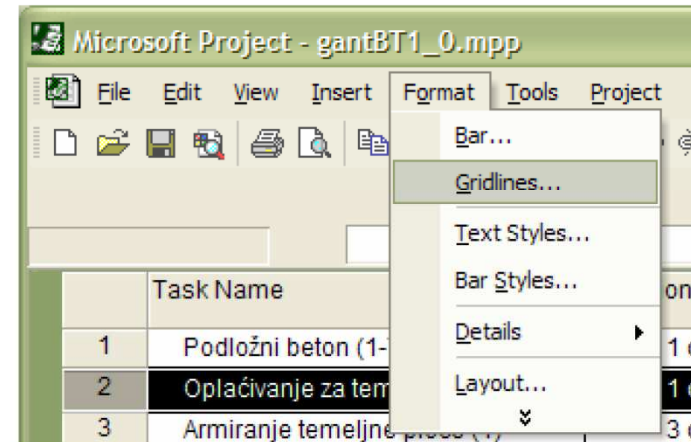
Microsoft Project - gantBT1_0.mpp

File Edit View Insert Format Tools Project

Bar...
Gridlines...
Text Styles...
Bar Styles...
Details
Layout...

| | Task Name | on |
|---|---|---|
| 1 | Podložni beton (1-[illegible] | 1 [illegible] |
| 2 | Oplaćivanje za tem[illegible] | 1 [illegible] |
| 3 | Armiranje temeljne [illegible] | 3 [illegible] |